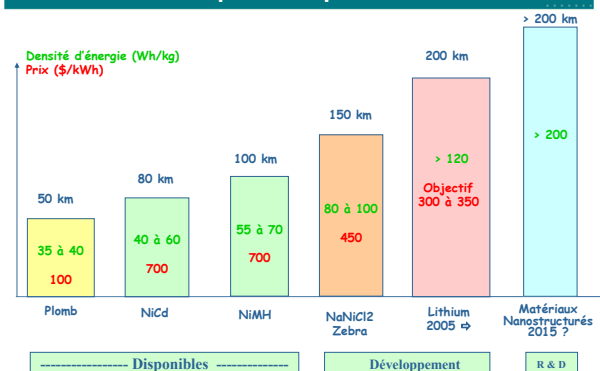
Densité d'énergie (Wh/kg)
Prix ($/kWh)

50 km
35 à 40
100
Plomb

80 km
40 à 60
700
NiCd

100 km
55 à 70
700
NiMH

150 km
80 à 100
450
NaNiCl2 Zebra

200 km
> 120
Objectif
300 à 350
Lithium 2005 ⇨

> 200 km
> 200
Matériaux Nanostructurés 2015 ?

---------------- Disponibles ----------------
Développement
R & D